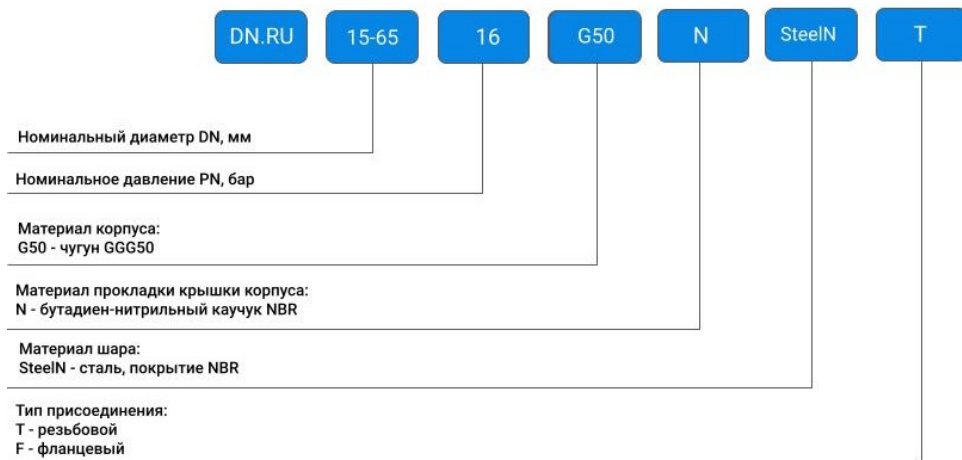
DN.RU 15-65 16 G50 N SteelN T

Номинальный диаметр DN, мм

Номинальное давление PN, бар

Материал корпуса:
G50 - чугун GGG50

Материал прокладки крышки корпуса:
N - бутадиен-нитрильный каучук NBR

Материал шара:
SteelN - сталь, покрытие NBR

Тип присоединения:
T - резьбовой
F - фланцевый